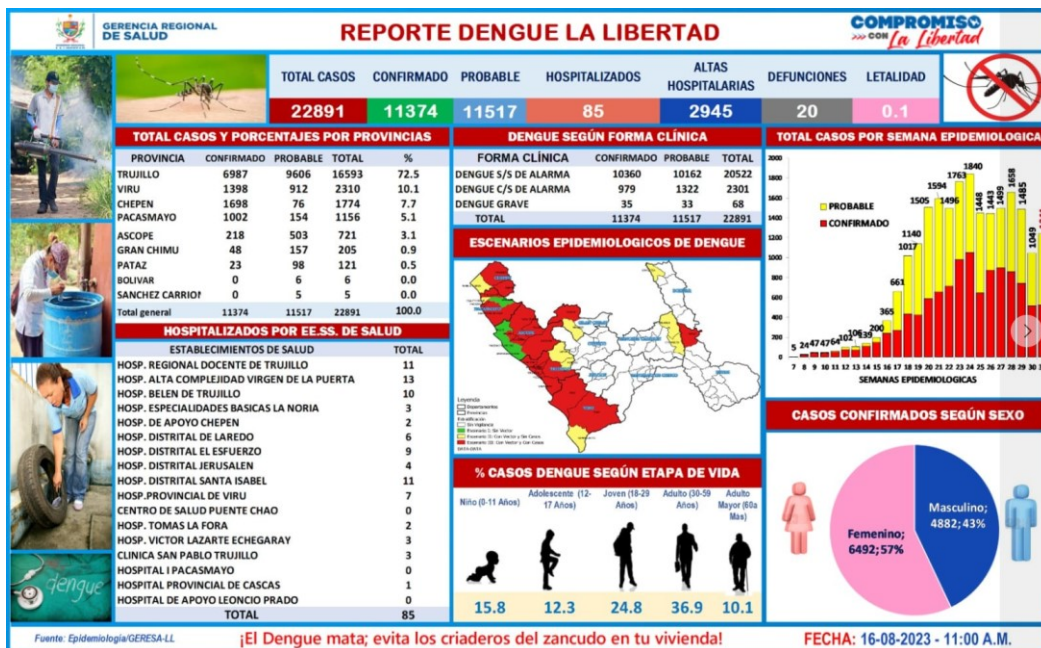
GERENCIA REGIONAL DE SALUD

REPORTE DENGUE LA LIBERTAD

COMPROMISO CON La Libertad

| TOTAL CASOS | CONFIRMADO | PROBABLE | HOSPITALIZADOS | ALTAS HOSPITALARIAS | DEFUNCIONES | LETALIDAD |
|---|---|---|---|---|---|---|
| 22891 | 11374 | 11517 | 85 | 2945 | 20 | 0.1 |

TOTAL CASOS Y PORCENTAJES POR PROVINCIAS

| PROVINCIA | CONFIRMADO | PROBABLE | TOTAL | % |
|---|---|---|---|---|
| TRUJILLO | 6987 | 9606 | 16593 | 72.5 |
| VIRU | 1398 | 912 | 2310 | 10.1 |
| CHEPEN | 1698 | 76 | 1774 | 7.7 |
| PACASMAYO | 1002 | 154 | 1156 | 5.1 |
| ASCOPE | 218 | 503 | 721 | 3.1 |
| GRAN CHIMU | 48 | 157 | 205 | 0.9 |
| PATAZ | 23 | 98 | 121 | 0.5 |
| BOLIVAR | 0 | 6 | 6 | 0.0 |
| SANCHEZ CARRION | 0 | 5 | 5 | 0.0 |
| Total general | 11374 | 11517 | 22891 | 100.0 |

HOSPITALIZADOS POR EE.SS. DE SALUD

| ESTABLECIMIENTOS DE SALUD | TOTAL |
|---|---|
| HOSP. REGIONAL DOCENTE DE TRUJILLO | 11 |
| HOSP. ALTA COMPLEJIDAD VIRGEN DE LA PUERTA | 13 |
| HOSP. BELEN DE TRUJILLO | 10 |
| HOSP. ESPECIALIDADES BASICAS LA NORIA | 3 |
| HOSP. DE APOYO CHEPEN | 2 |
| HOSP. DISTRITAL DE LAREDO | 6 |
| HOSP. DISTRITAL EL ESFUERZO | 9 |
| HOSP. DISTRITAL JERUSALEN | 4 |
| HOSP. DISTRITAL SANTA ISABEL | 11 |
| HOSP.PROVINCIAL DE VIRU | 7 |
| CENTRO DE SALUD PUENTE CHAO | 0 |
| HOSP. TOMAS LA FORA | 2 |
| HOSP. VICTOR LAZARTE ECHEGARAY | 3 |
| CLINICA SAN PABLO TRUJILLO | 3 |
| HOSPITAL I PACASMAYO | 0 |
| HOSPITAL PROVINCIAL DE CASCAS | 1 |
| HOSPITAL DE APOYO LEONCIO PRADO | 0 |
| TOTAL | 85 |

DENGUE SEGÚN FORMA CLÍNICA

| FORMA CLÍNICA | CONFIRMADO | PROBABLE | TOTAL |
|---|---|---|---|
| DENGUE S/S DE ALARMA | 10360 | 10162 | 20522 |
| DENGUE C/S DE ALARMA | 979 | 1322 | 2301 |
| DENGUE GRAVE | 35 | 33 | 68 |
| TOTAL | 11374 | 11517 | 22891 |

ESCENARIOS EPIDEMIOLOGICOS DE DENGUE

Leyenda
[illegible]

% CASOS DENGUE SEGÚN ETAPA DE VIDA

| Niño (0-11 Años) | Adolescente (12-17 Años) | Joven (18-29 Años) | Adulto (30-59 Años) | Adulto Mayor (60a Mas) |
|---|---|---|---|---|
| 15.8 | 12.3 | 24.8 | 36.9 | 10.1 |

TOTAL CASOS POR SEMANA EPIDEMIOLOGICA

PROBABLE
CONFIRMADO

2000 1800 1600 1400 1200 1000 800 600 400 200 0

5 24 47 47 64 102 106 138 200 365 661 1017 1140 1505 1594 1763 1840 1496 1448 1443 1499 1658 1485 1049

7 8 9 10 11 12 13 14 15 16 17 18 19 20 21 22 23 24 25 26 27 28 29 30

SEMANAS EPIDEMIOLOGICAS

CASOS CONFIRMADOS SEGÚN SEXO

Masculino; 4882; 43%
Femenino; 6492; 57%

dengue

Fuente: Epidemiología/GERESA-LL

¡El Dengue mata; evita los criaderos del zancudo en tu vivienda!

FECHA: 16-08-2023 - 11:00 A.M.